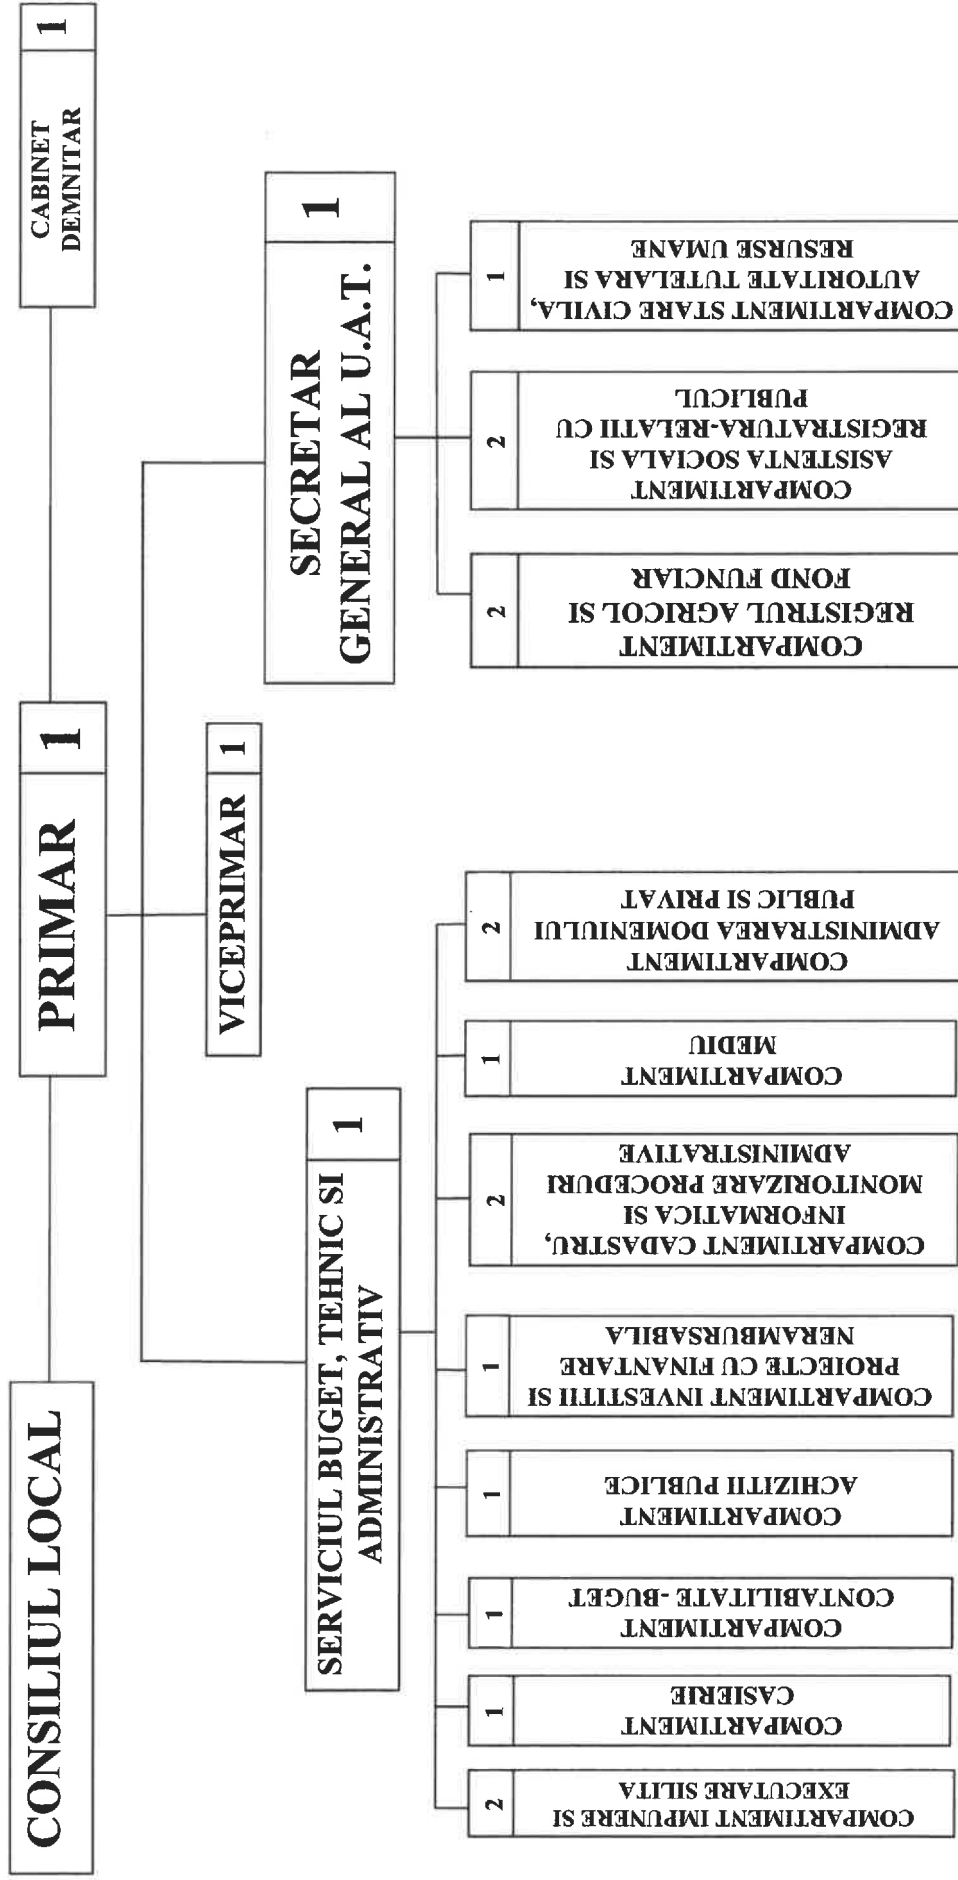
CONSILIUL LOCAL

PRIMAR
1

CABINET DEMNITAR
1

VICEPRIMAR
1

SECRETAR GENERAL AL U.A.T.
1

SERVICIUL BUGET, TEHNIC SI ADMINISTRATIV
1

COMPARTIMENT STARE CIVILA, AUTORITATE TUTELARA SI RESURSE UMANE
1

COMPARTIMENT ASISTENTA SOCIALA SI REGISTRATURA-RELATII CU PUBLICUL
2

COMPARTIMENT REGISTRUL AGRICOL SI FOND FUNCIAR
2

COMPARTIMENT ADMINISTRAREA DOMENIULUI PUBLIC SI PRIVAT
2

COMPARTIMENT MEDIU
1

COMPARTIMENT CADASTRU, INFORMATICA SI MONITORIZARE PROCEDURI ADMINISTRATIVE
2

COMPARTIMENT INVESTITII SI PROIECTE CU FINANTARE NERAMBURSABILA
1

COMPARTIMENT ACHIZITII PUBLICE
1

COMPARTIMENT CONTABILITATE -BUGET
1

COMPARTIMENT CASIERIE
1

COMPARTIMENT IMPUNERE SI EXECUTARE SILITA
2